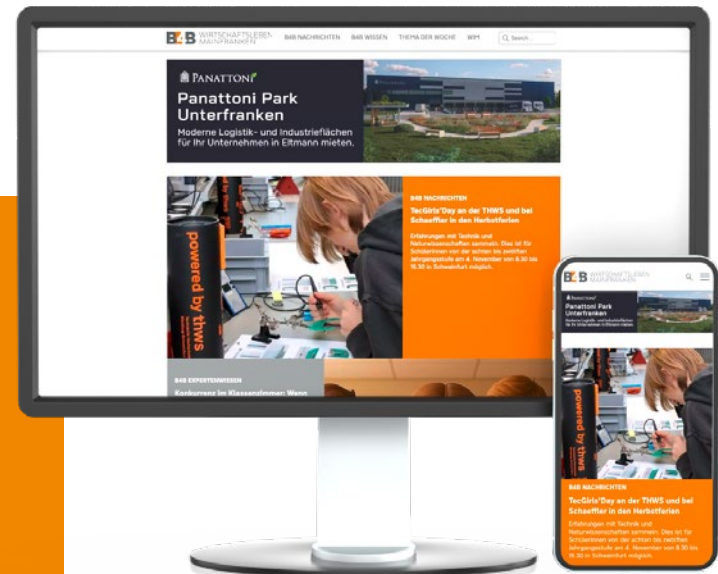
B4B WIRTSCHAFTSLEBEN MAINFRANKEN
B4B NACHRICHTEN B4B WISSEN THEMA DER WOCHE WIM Search

PANATTONI
Panattoni Park Unterfranken
Moderne Logistik- und Industrieflächen für Ihr Unternehmen in Eltmann mieten.

powered by thws

B4B NACHRICHTEN
TecGirls'Day an der THWS und bei Schaeffler in den Herbstferien
Erfahrungen mit Technik und Naturwissenschaften sammeln: Dies ist für Schülerinnen von der achten bis zwölften Jahrgangsstufe am 4. November von 8.30 bis 16.30 in Schweinfurt möglich.

B4B EXPERTENWISSEN
Konkurrenz im Klassenzimmer: Wenn

B4B WIRTSCHAFTSLEBEN MAINFRANKEN
PANATTONI
Panattoni Park Unterfranken
Moderne Logistik- und Industrieflächen für Ihr Unternehmen in Eltmann mieten.
powered by thws
B4B NACHRICHTEN
TecGirls'Day an der THWS und bei Schaeffler in den Herbstferien
Erfahrungen mit Technik und Naturwissenschaften sammeln: Dies ist für Schülerinnen von der achten bis zwölften Jahrgangsstufe am 4. November von 8.30 bis 16.30 in Schweinfurt möglich.